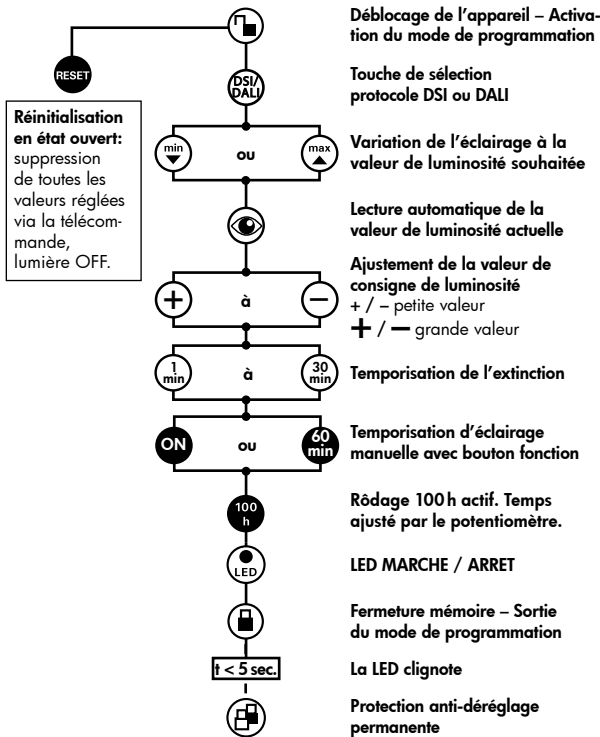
RESET

Réinitialisation en état ouvert: suppression de toutes les valeurs réglées via la télécommande, lumière OFF.

Déblocage de l'appareil – Activation du mode de programmation

DSI/DALI

Touche de sélection protocole DSI ou DALI

min ou max

Variation de l'éclairage à la valeur de luminosité souhaitée

Lecture automatique de la valeur de luminosité actuelle

+ à –

Ajustement de la valeur de consigne de luminosité
+ / – petite valeur
+ / – grande valeur

1 min à 30 min

Temporisation de l'extinction

ON ou 60 min

Temporisation d'éclairage manuelle avec bouton fonction

100 h

Rôdage 100 h actif. Temps ajusté par le potentiomètre.

LED

LED MARCHE / ARRET

Fermeture mémoire – Sortie du mode de programmation

t < 5 sec.

La LED clignote

Protection anti-déréglage permanente